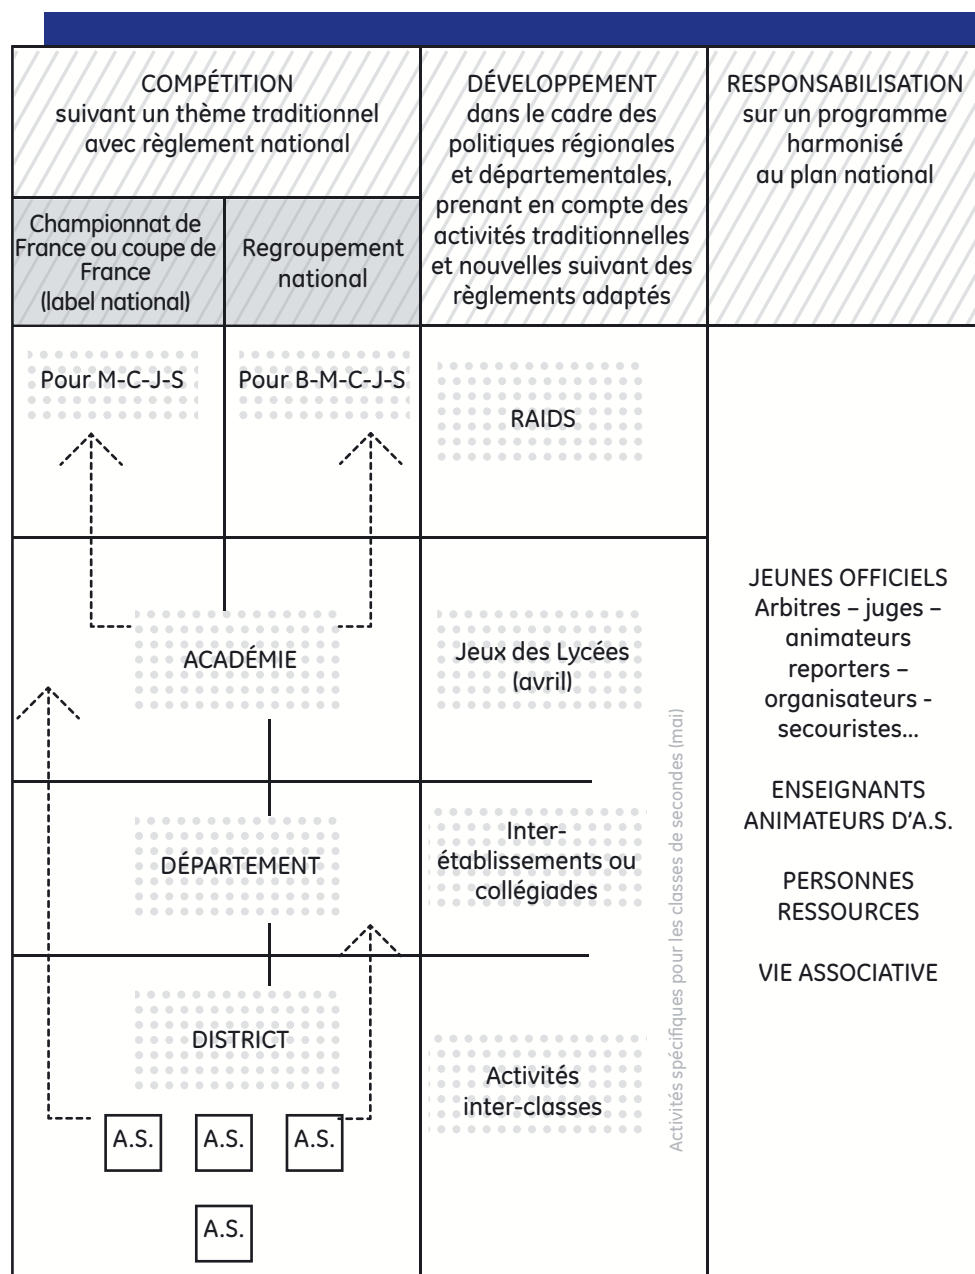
COMPÉTITION
suivant un thème traditionnel avec règlement national

DÉVELOPPEMENT
dans le cadre des politiques régionales et départementales, prenant en compte des activités traditionnelles et nouvelles suivant des règlements adaptés

RESPONSABILISATION
sur un programme harmonisé au plan national

Championnat de France ou coupe de France (label national)

Regroupement national

Pour M-C-J-S

Pour B-M-C-J-S

RAIDS

ACADÉMIE

Jeux des Lycées (avril)

JEUNES OFFICIELS
Arbitres – juges – animateurs reporters – organisateurs - secouristes…

ENSEIGNANTS
ANIMATEURS D'A.S.

PERSONNES RESSOURCES

VIE ASSOCIATIVE

DÉPARTEMENT

Inter-établissements ou collégiades

DISTRICT

Activités inter-classes

Activités spécifiques pour les classes de secondes (mai)

A.S.

A.S.

A.S.

A.S.